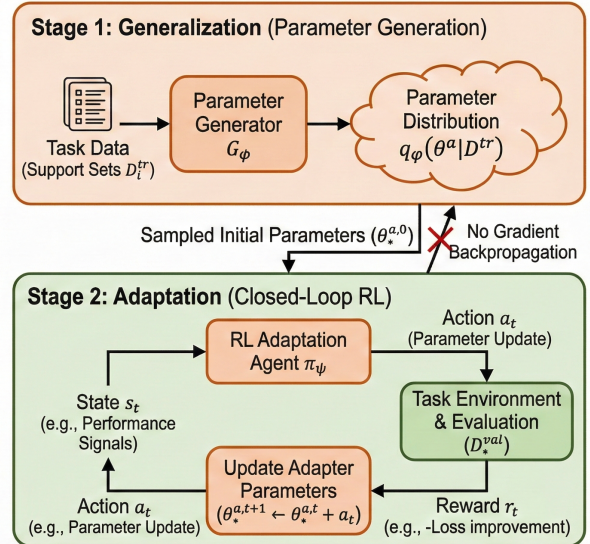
Stage 1: Generalization (Parameter Generation)

Task Data (Support Sets $D_i^{tr}$)

Parameter Generator $G_\varphi$

Parameter Distribution $q_\varphi(\theta^a|D^{tr})$

Sampled Initial Parameters ($\theta_*^{a,0}$)

No Gradient Backpropagation

Stage 2: Adaptation (Closed-Loop RL)

RL Adaptation Agent $\pi_\psi$

Action $a_t$ (Parameter Update)

State $s_t$ (e.g., Performance Signals)

Task Environment & Evaluation ($D_*^{val}$)

Update Adapter Parameters ($\theta_*^{a,t+1} \leftarrow \theta_*^{a,t} + a_t$)

Action $a_t$ (e.g., Parameter Update)

Reward $r_t$ (e.g., -Loss improvement)